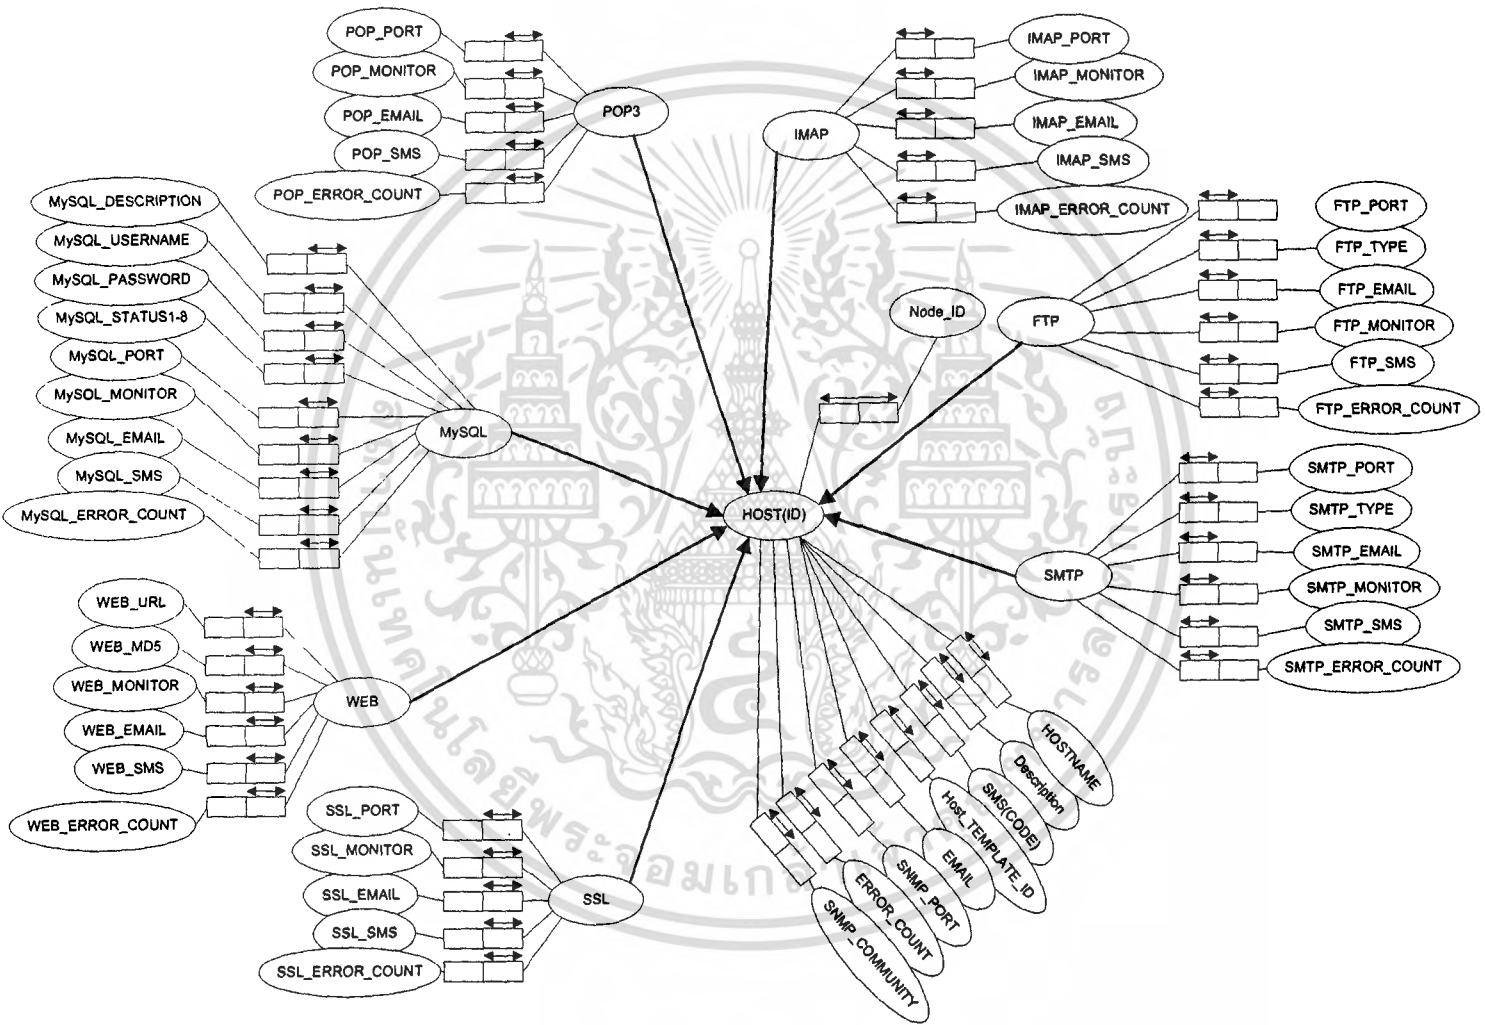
POP_PORT
POP_MONITOR
POP_EMAIL
POP_SMS
POP_ERROR_COUNT
POP3

IMAP
IMAP_PORT
IMAP_MONITOR
IMAP_EMAIL
IMAP_SMS
IMAP_ERROR_COUNT

MySQL_DESCRIPTION
MySQL_USERNAME
MySQL_PASSWORD
MySQL_STATUS1-8
MySQL_PORT
MySQL_MONITOR
MySQL_EMAIL
MySQL_SMS
MySQL_ERROR_COUNT
MySQL

Node_ID

FTP
FTP_PORT
FTP_TYPE
FTP_EMAIL
FTP_MONITOR
FTP_SMS
FTP_ERROR_COUNT

HOST(ID)

SMTP
SMTP_PORT
SMTP_TYPE
SMTP_EMAIL
SMTP_MONITOR
SMTP_SMS
SMTP_ERROR_COUNT

WEB_URL
WEB_MD5
WEB_MONITOR
WEB_EMAIL
WEB_SMS
WEB_ERROR_COUNT
WEB

SSL_PORT
SSL_MONITOR
SSL_EMAIL
SSL_SMS
SSL_ERROR_COUNT
SSL

HOSTNAME
Description
SMS(CODE)
Host_TEMPLATE_ID
EMAIL
SNMP_PORT
ERROR_COUNT
SNMP_COMMUNITY